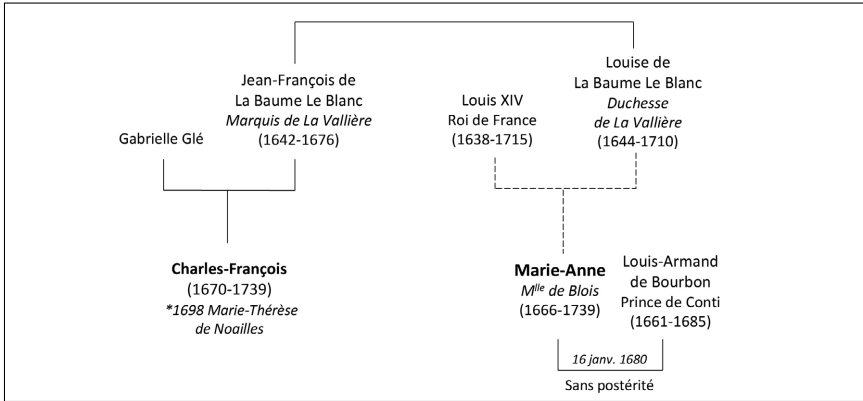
Jean-François de La Baume Le Blanc
*Marquis de La Vallière*
(1642-1676)

Louise de La Baume Le Blanc
*Duchesse de La Vallière*
(1644-1710)

Gabrielle Glé

Louis XIV
Roi de France
(1638-1715)

**Charles-François**
(1670-1739)
*\*1698 Marie-Thérèse de Noailles*

**Marie-Anne**
*M$^{lle}$ de Blois*
(1666-1739)

Louis-Armand de Bourbon
Prince de Conti
(1661-1685)

*16 janv. 1680*

Sans postérité